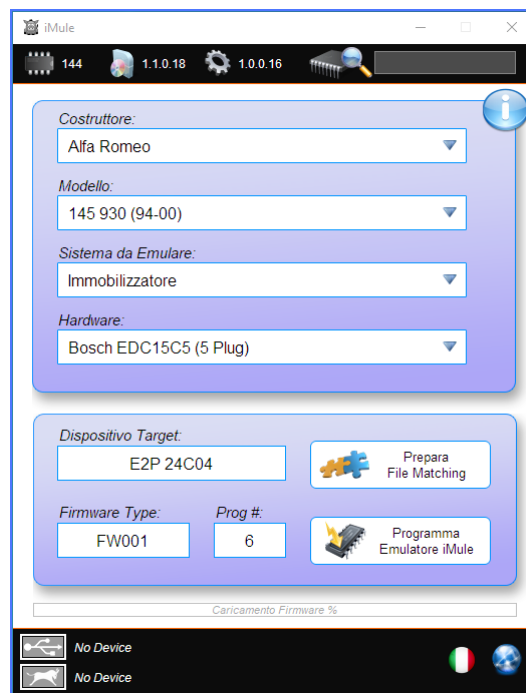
iMule

144 1.1.0.18 1.0.0.16

Costruttore:
Alfa Romeo

Modello:
145 930 (94-00)

Sistema da Emulare:
Immobilizzatore

Hardware:
Bosch EDC15C5 (5 Plug)

Dispositivo Target:
E2P 24C04

Prepara File Matching

Firmware Type:
FW001

Prog #:
6

Programma Emulatore iMule

Caricamento Firmware %

No Device
No Device